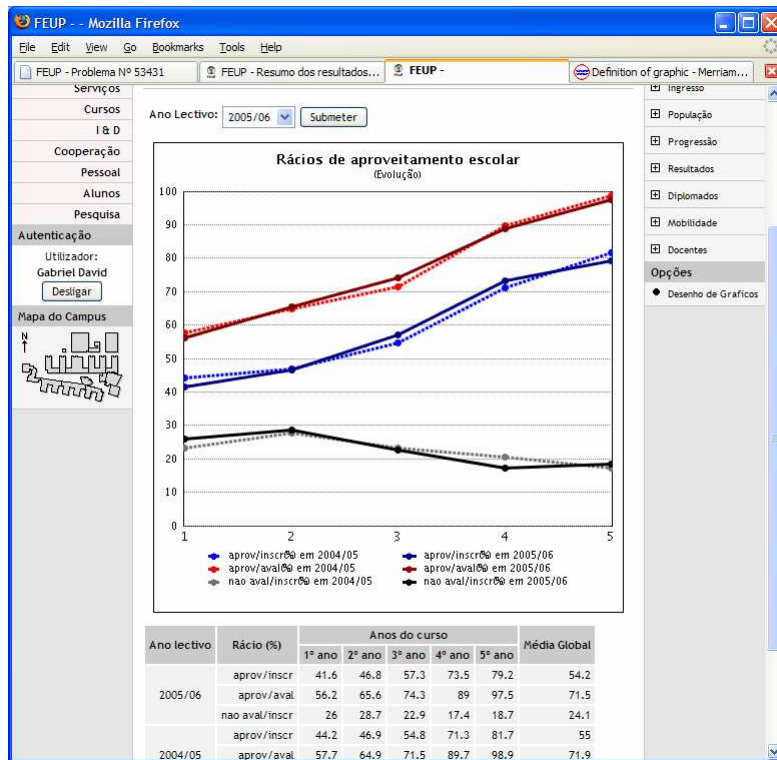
FEUP - - Mozilla Firefox

File Edit View Go Bookmarks Tools Help

FEUP - Problema Nº 53431 | FEUP - Resumo dos resultados... | FEUP - | Definition of graphic - Merriam...

Serviços
Cursos
I & D
Cooperação
Pessoal
Alunos
Pesquisa
Autenticação
Utilizador:
Gabriel David
Desligar
Mapa do Campus
N

Ano Lectivo: 2005/06 Submeter

Rácios de aproveitamento escolar
(Evolução)

100
90
80
70
60
50
40
30
20
10
0
1 2 3 4 5

aprov/inscrЂo em 2004/05
aprov/avalЂo em 2004/05
nao aval/inscrЂo em 2004/05
aprov/inscrЂo em 2005/06
aprov/avalЂo em 2005/06
nao aval/inscrЂo em 2005/06

| Ano lectivo | Rácio (%) | 1º ano | 2º ano | 3º ano | 4º ano | 5º ano | Média Global |
|---|---|---|---|---|---|---|---|
| | | Anos do curso | | | | | |
| 2005/06 | aprov/inscr | 41.6 | 46.8 | 57.3 | 73.5 | 79.2 | 54.2 |
| | aprov/aval | 56.2 | 65.6 | 74.3 | 89 | 97.5 | 71.5 |
| | nao aval/inscr | 26 | 28.7 | 22.9 | 17.4 | 18.7 | 24.1 |
| 2004/05 | aprov/inscr | 44.2 | 46.9 | 54.8 | 71.3 | 81.7 | 55 |
| | aprov/aval | 57.7 | 64.9 | 71.5 | 89.7 | 98.9 | 71.9 |

Ingresso
População
Progressão
Resultados
Diplomados
Mobilidade
Docentes
Opções
Desenho de Graficos